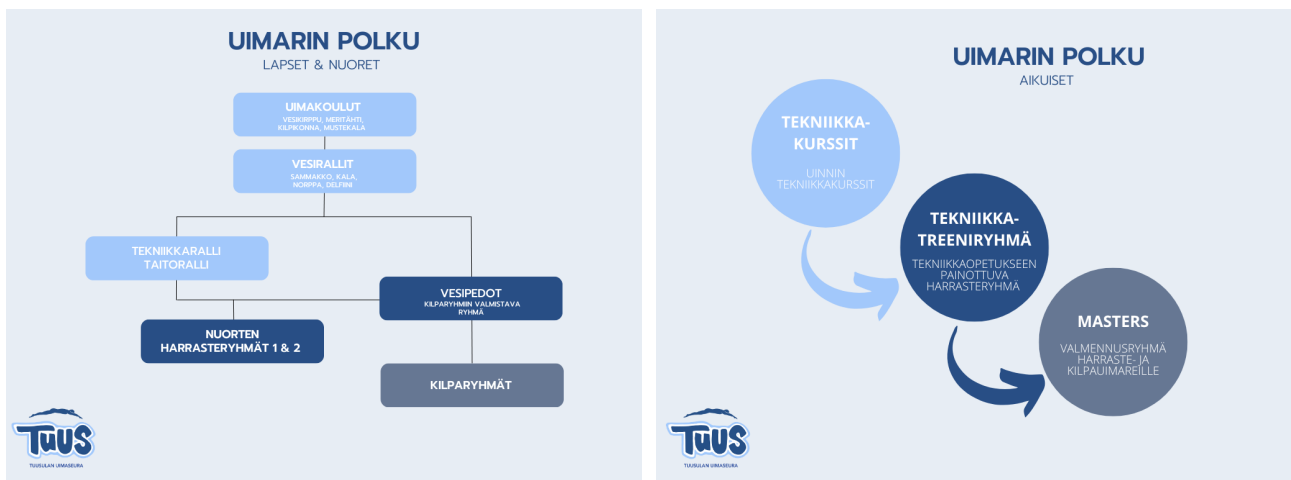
UIMARIN POLKU
LAPSET & NUORET

UIMAKOULUT
VESIKIRPPU, MERITÄHTI, KILPIKONNA, MUSTEKALA

VESIRALLIT
SAMMAKKO, KALA, NORPPA, DELFIINI

TEKNIIKKARALLI
TAITORALLI

VESIPEDOT
KILPARYHMIIN VALMISTAVA RYHMÄ

NUORTEN
HARRASTERYHMÄT 1 & 2

KILPARYHMÄT

TUUS
TUUSULAN UIMASEURA

UIMARIN POLKU
AIKUISET

TEKNIIKKA-
KURSSIT
UINNIN TEKNIIKKAKURSSIT

TEKNIIKKA-
TREENIRYHMÄ
TEKNIIKKAOPETUKSEEN PAINOTTUVA HARRASTERYHMÄ

MASTERS
VALMENNUSRYHMÄ HARRASTE- JA KILPAUIMAREILLE

TUUS
TUUSULAN UIMASEURA